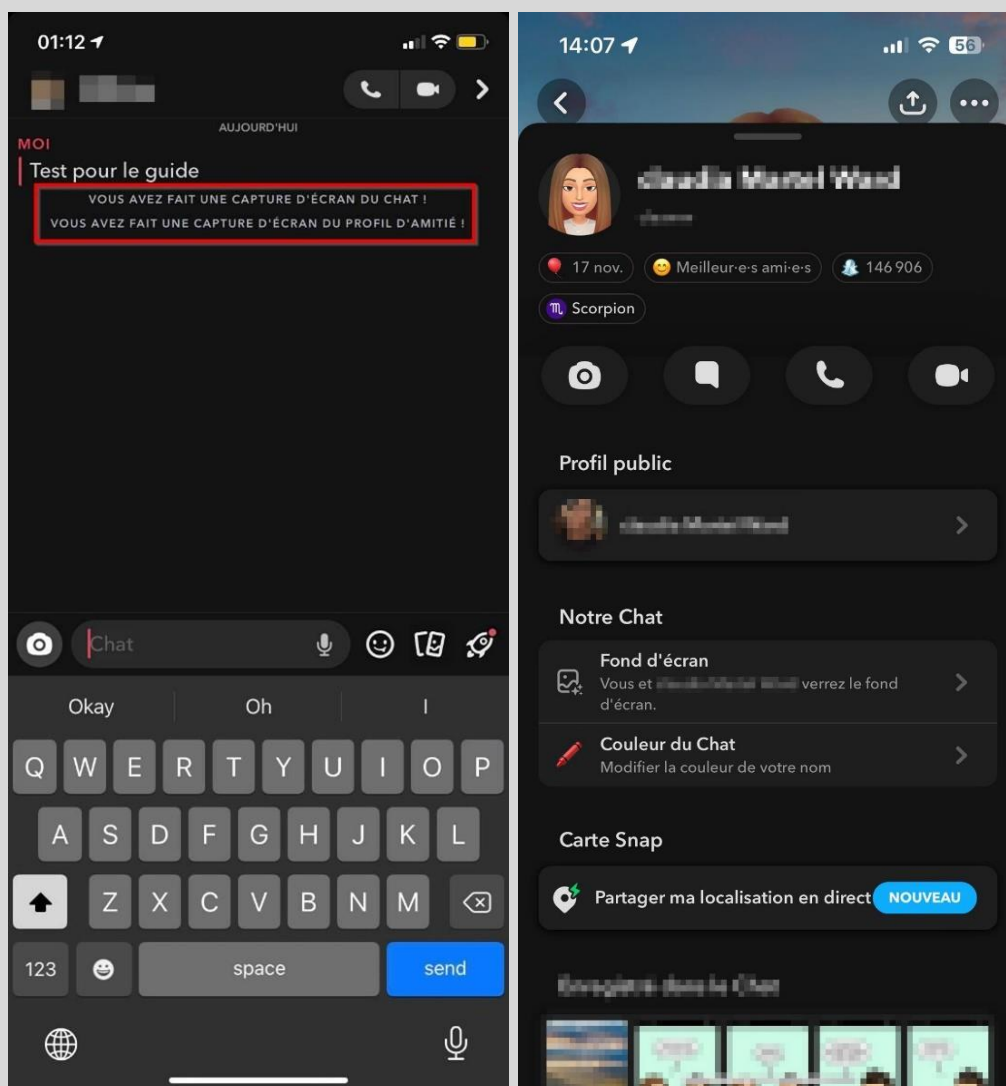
01:12

AUJOURD'HUI

MOI

Test pour le guide

VOUS AVEZ FAIT UNE CAPTURE D'ÉCRAN DU CHAT !

VOUS AVEZ FAIT UNE CAPTURE D'ÉCRAN DU PROFIL D'AMITIÉ !

Chat

Okay | Oh | I

Q W E R T Y U I O P

A S D F G H J K L

Z X C V B N M

123 space send

14:07 56

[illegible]

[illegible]

17 nov. Meilleur·e·s ami·e·s 146 906

Scorpion

Profil public

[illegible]

Notre Chat

Fond d'écran

Vous et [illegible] verrez le fond d'écran.

Couleur du Chat

Modifier la couleur de votre nom

Carte Snap

Partager ma localisation en direct NOUVEAU

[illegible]